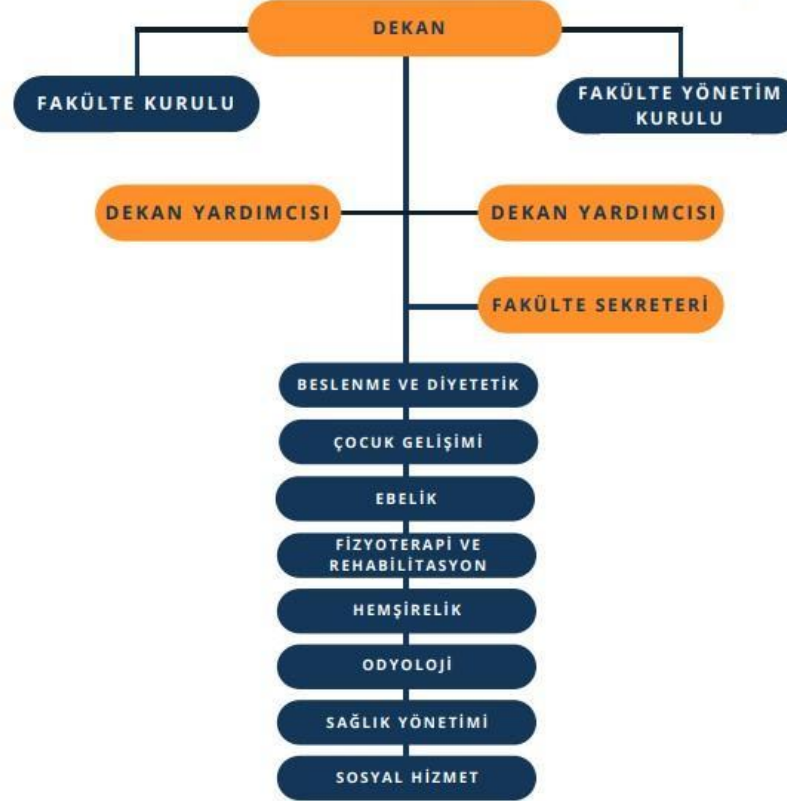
DEKAN

FAKÜLTE KURULU

FAKÜLTE YÖNETİM KURULU

DEKAN YARDIMCISI

DEKAN YARDIMCISI

FAKÜLTE SEKRETERİ

BESLENME VE DİYETETİK

ÇOCUK GELİŞİMİ

EBELİK

FİZYOTERAPİ VE REHABİLİTASYON

HEMŞİRELİK

ODYOLOJİ

SAĞLIK YÖNETİMİ

SOSYAL HİZMET